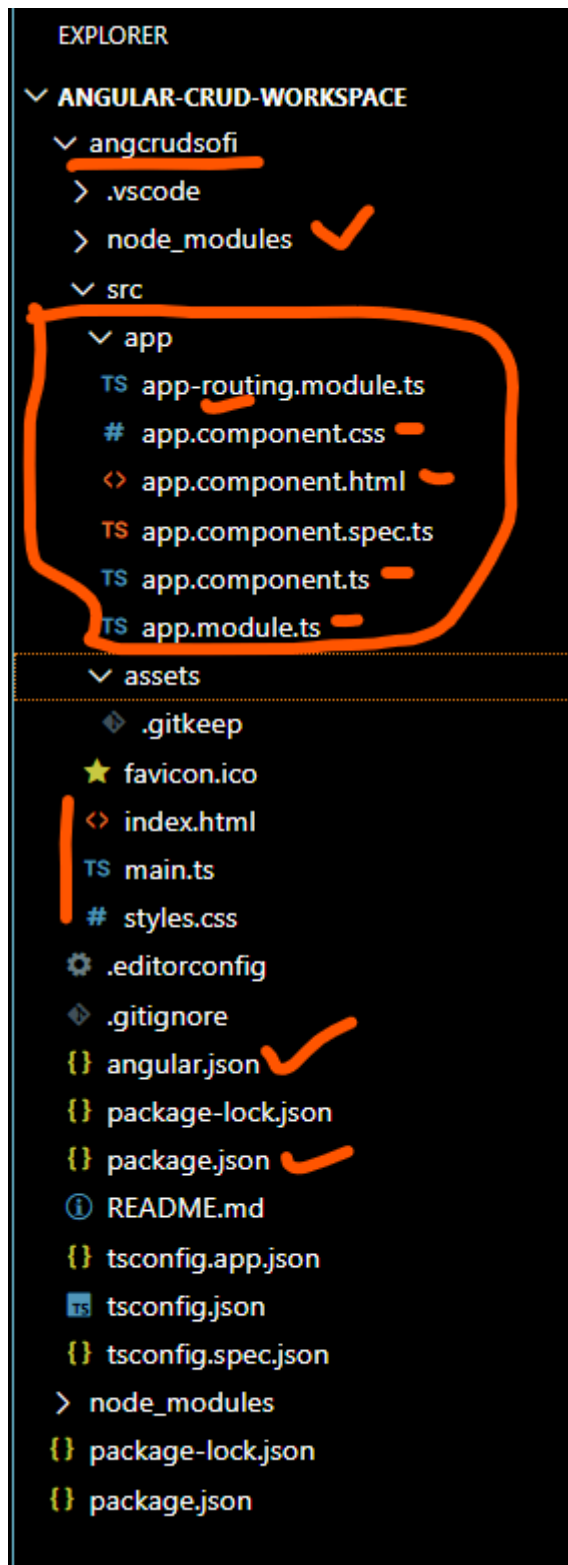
EXPLORER

ANGULAR-CRUD-WORKSPACE
angcrudsofi
.vscode
node_modules
src
app
TS app-routing.module.ts
# app.component.css
<> app.component.html
TS app.component.spec.ts
TS app.component.ts
TS app.module.ts
assets
.gitkeep
favicon.ico
<> index.html
TS main.ts
# styles.css
.editorconfig
.gitignore
{} angular.json
{} package-lock.json
{} package.json
README.md
{} tsconfig.app.json
TS tsconfig.json
{} tsconfig.spec.json
node_modules
{} package-lock.json
{} package.json